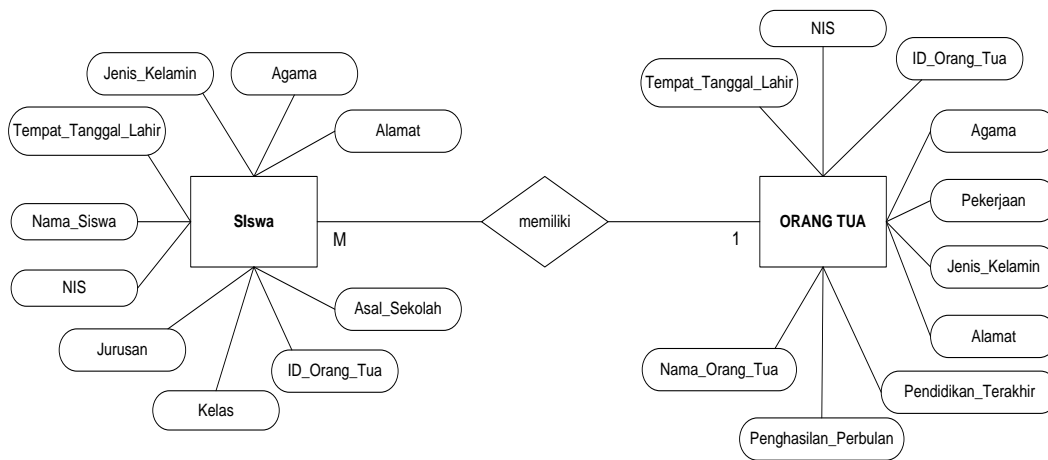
Jenis_Kelamin

Agama

Tempat_Tanggal_Lahir

Alamat

Nama_Siswa

SIswa

M

memiliki

1

NIS

Asal_Sekolah

Jurusan

ID_Orang_Tua

Kelas

NIS

ID_Orang_Tua

Tempat_Tanggal_Lahir

Agama

Pekerjaan

ORANG TUA

Jenis_Kelamin

Alamat

Nama_Orang_Tua

Pendidikan_Terakhir

Penghasilan_Perbulan